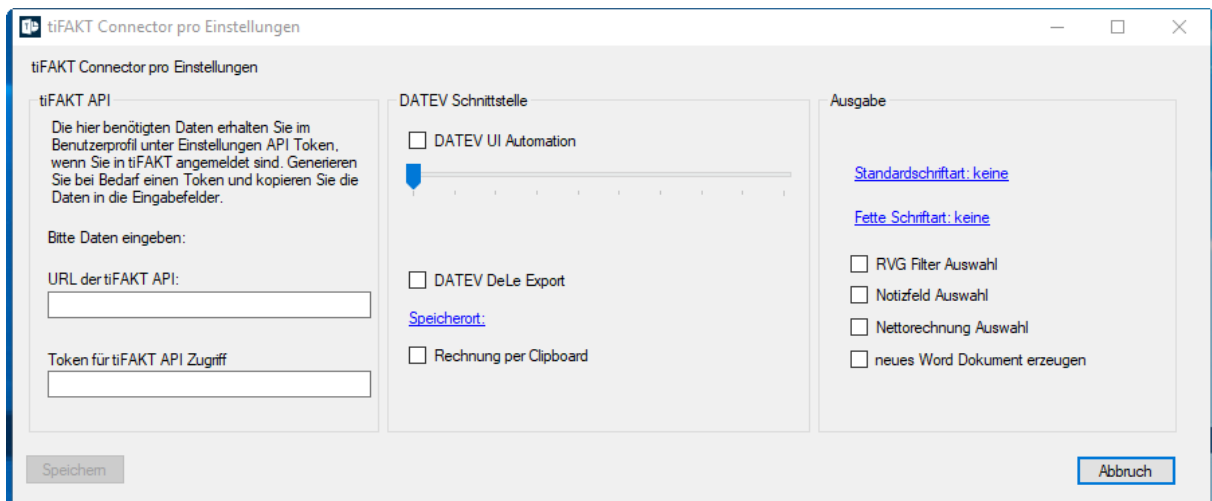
tiFAKT Connector pro Einstellungen

tiFAKT Connector pro Einstellungen

tiFAKT API

Die hier benötigten Daten erhalten Sie im Benutzerprofil unter Einstellungen API Token, wenn Sie in tiFAKT angemeldet sind. Generieren Sie bei Bedarf einen Token und kopieren Sie die Daten in die Eingabefelder.

Bitte Daten eingeben:

URL der tiFAKT API:

Token für tiFAKT API Zugriff

DATEV Schnittstelle

DATEV UI Automation

DATEV DeLe Export

Speicherort:

Rechnung per Clipboard

Ausgabe

Standardschriftart: keine

Fette Schriftart: keine

RVG Filter Auswahl

Notizfeld Auswahl

Nettorechnung Auswahl

neues Word Dokument erzeugen

Speichern

Abbruch